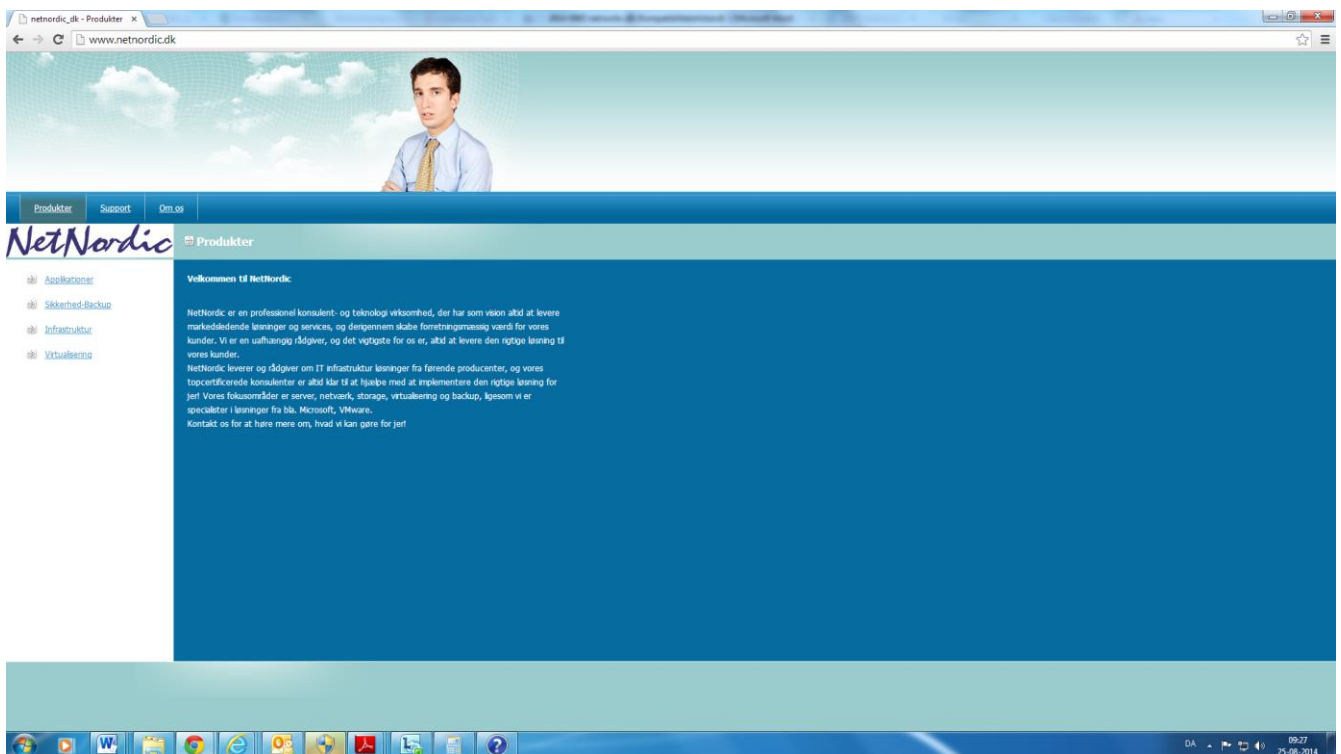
netnordic_dk - Produkter ×

www.netnordic.dk

Produkter Support Om os

NetNordic

Produkter

Applikationer
Sikkerhed-Backup
Infrastruktur
Virtualisering

Velkommen til NetNordic

NetNordic er en professionel konsulent- og teknologi virksomhed, der har som vision altid at levere markedsledende løsninger og services, og dengennem skabe forretningsmæssig værdi for vores kunder. Vi er en uafhængig rådgiver, og det vigtigste for os er, altid at levere den rigtige løsning til vores kunder.
NetNordic leverer og rådgiver om IT infrastruktur løsninger fra førende producenter, og vores topcertificerede konsulenter er altid klar til at hjælpe med at implementere den rigtige løsning for jer! Vores fokusområder er server, netværk, storage, virtualisering og backup, ligesom vi er specialister i løsninger fra bla. Microsoft, VMware.
Kontakt os for at høre mere om, hvad vi kan gøre for jer!

DA 09:27 25-08-2014